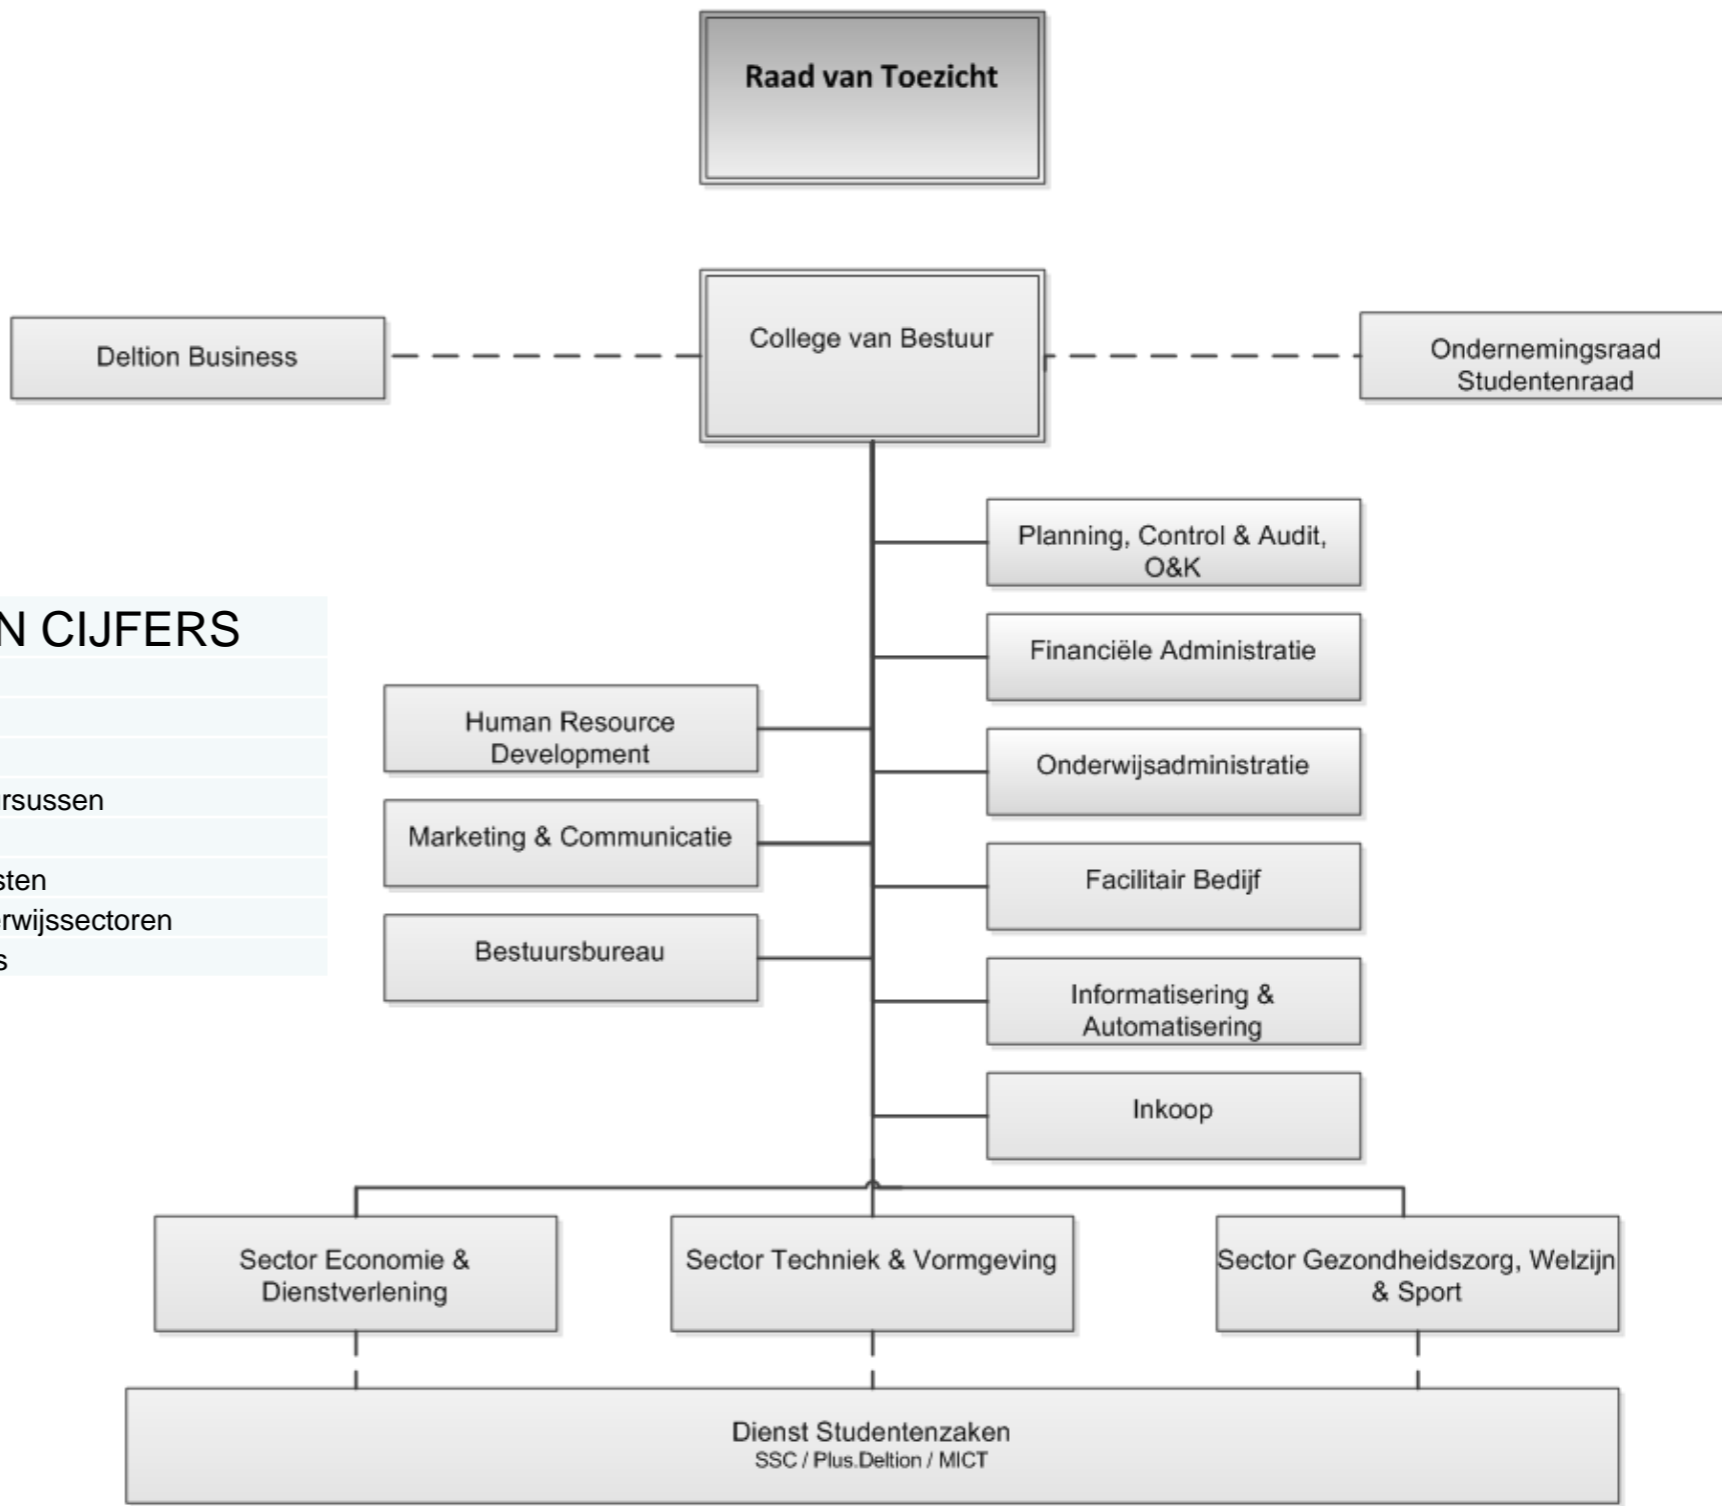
Raad van Toezicht

Deltion Business

College van Bestuur

Ondernemingsraad
Studentenraad

N CIJFERS

rsussen

sten

rwijssectoren

s

Planning, Control & Audit, O&K

Financiële Administratie

Human Resource Development

Onderwijsadministratie

Marketing & Communicatie

Facilitair Bedijf

Bestuursbureau

Informatisering & Automatisering

Inkoop

Sector Economie & Dienstverlening

Sector Techniek & Vormgeving

Sector Gezondheidszorg, Welzijn & Sport

Dienst Studentenzaken
SSC / Plus.Deltion / MICT